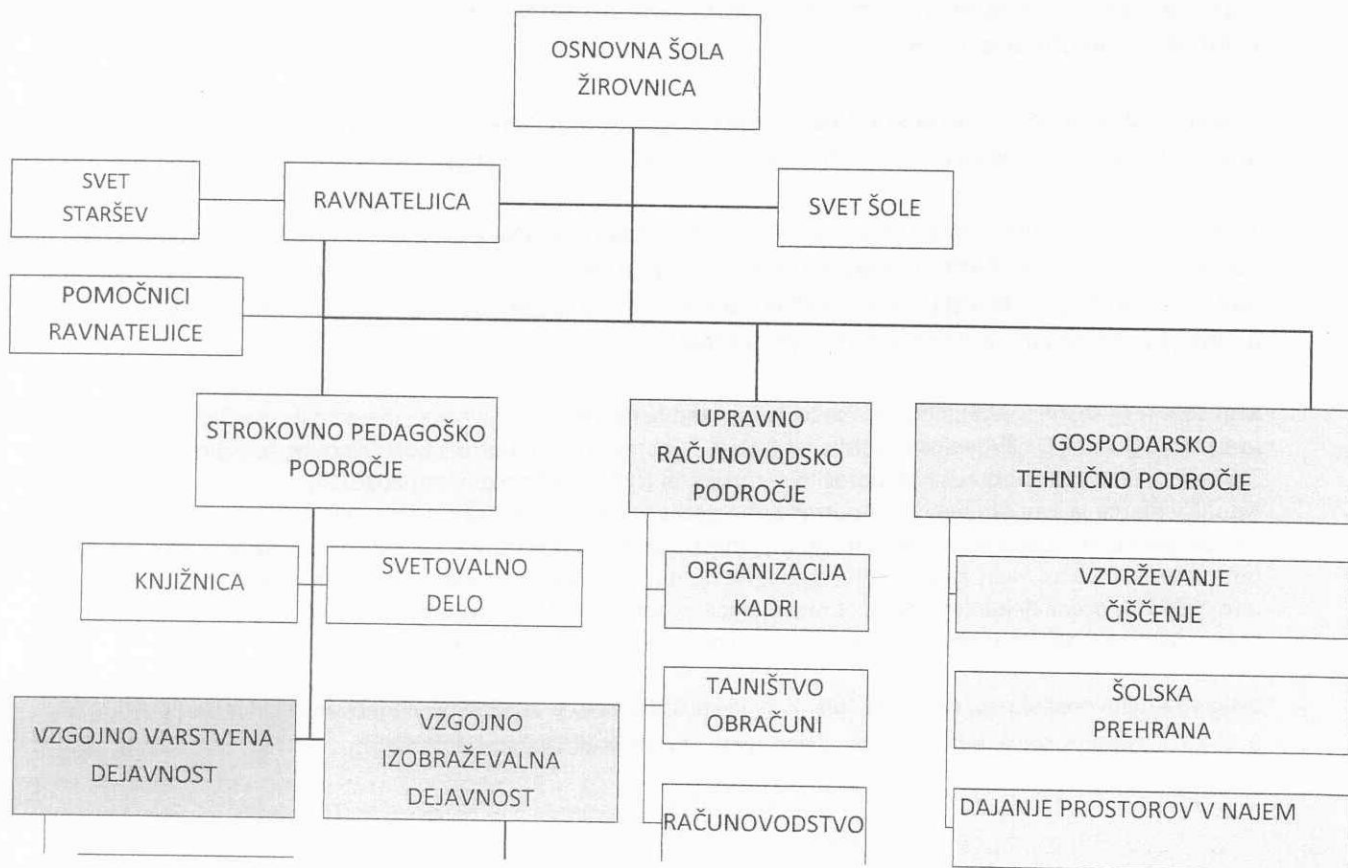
OSNOVNA ŠOLA ŽIROVNICA

SVET STARŠEV

RAVNATELJICA

SVET ŠOLE

POMOČNICI RAVNATELJICE

STROKOVNO PEDAGOŠKO PODROČJE

UPRAVNO RAČUNOVODSKO PODROČJE

GOSPODARSKO TEHNIČNO PODROČJE

KNJIŽNICA

SVETOVALNO DELO

ORGANIZACIJA KADRI

VZDRŽEVANJE ČIŠČENJE

TAJNIŠTVO OBRAČUNI

ŠOLSKA PREHRANA

VZGOJNO VARSTVENA DEJAVNOST

VZGOJNO IZOBRAŽEVALNA DEJAVNOST

RAČUNOVODSTVO

DAJANJE PROSTOROV V NAJEM